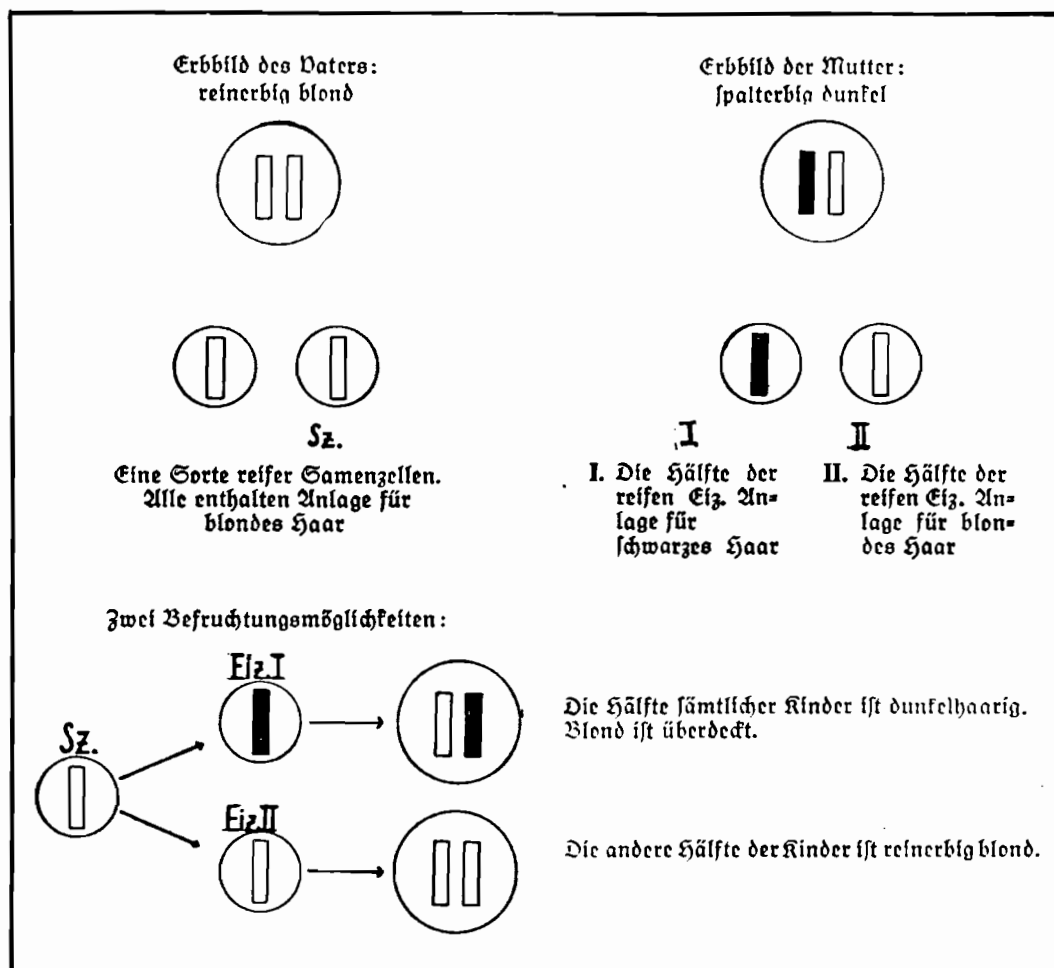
Erbbild des Vaters: reinerbig blond

Erbbild der Mutter: spalterbig dunkel

Sz.

Eine Sorte reifer Samenzellen. Alle enthalten Anlage für blondes Haar

I

II

I. Die Hälfte der reifen Eiz. Anlage für schwarzes Haar

II. Die Hälfte der reifen Eiz. Anlage für blondes Haar

Zwei Befruchtungsmöglichkeiten:

Sz.

Eiz I

Eiz II

Die Hälfte sämtlicher Kinder ist dunkelhaarig. Blond ist überdeckt.

Die andere Hälfte der Kinder ist reinerbig blond.